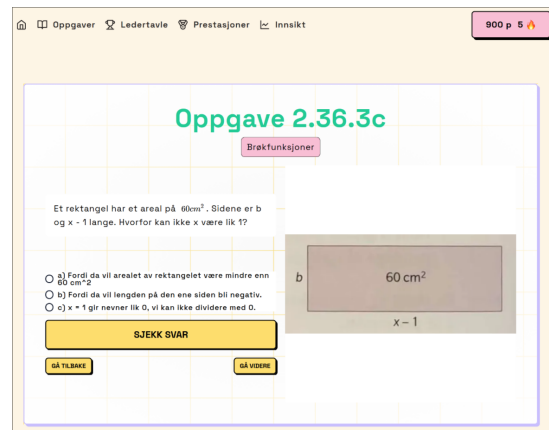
Oppgaver Ledertavle Prestasjoner Innsikt

900 p 5

Oppgave 2.36.3c

Brøkfunksjoner

Et rektangel har et areal på $60cm^2$. Sidene er b og x - 1 lange. Hvorfor kan ikke x være lik 1?

a) Fordi da vil arealet av rektangelet være mindre enn 60 cm^2

b) Fordi da vil lengden på den ene siden bli negativ.

c) x = 1 gir nevner lik 0, vi kan ikke dividere med 0.

SJEKK SVAR

GÅ TILBAKE

GÅ VIDERE

b

$60 \text{ cm}^2$

$x - 1$